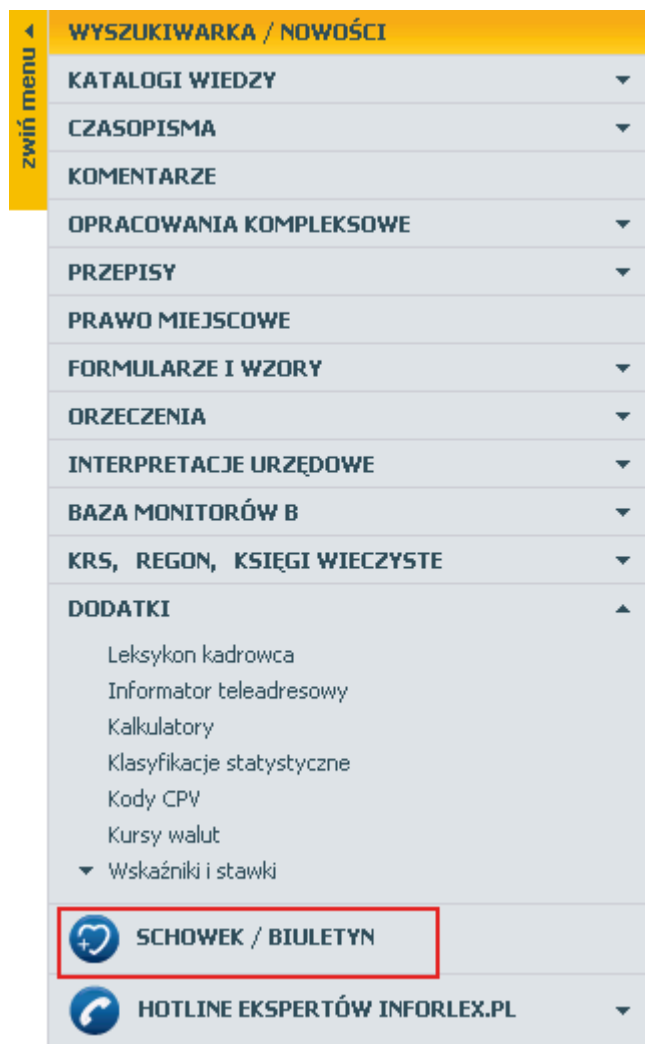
zwiń menu

WYSZUKIWARKA / NOWOŚCI

KATALOGI WIEDZY

CZASOPISMA

KOMENTARZE

OPRACOWANIA KOMPLEKSOWE

PRZEPISY

PRAWO MIEJSCOWE

FORMULARZE I WZORY

ORZECZENIA

INTERPRETACJE URZĘDOWE

BAZA MONITORÓW B

KRS, REGON, KSIĘGI WIECZYSTE

DODATKI

Leksykon kadrowca
Informator teleadresowy
Kalkulatory
Klasyfikacje statystyczne
Kody CPV
Kursy walut
Wskaźniki i stawki

SCHOWEK / BIULETYN

HOTLINE EKSPERTÓW INFORLEX.PL